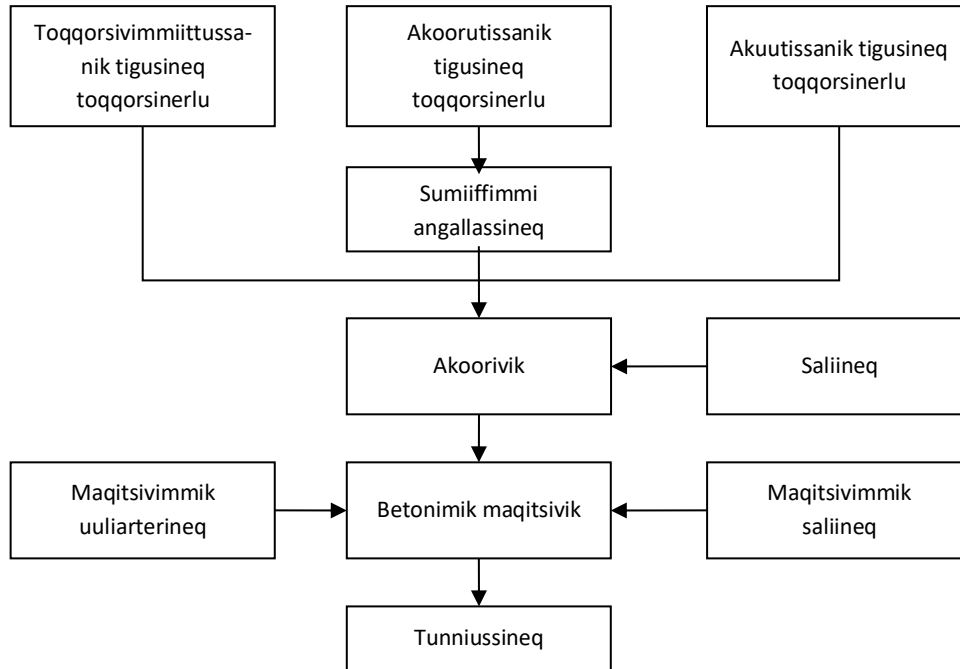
Toqqorsivimmiittussanik tigusineq toqqorsinerlu

Akoorutissanik tigusineq toqqorsinerlu

Akuutissanik tigusineq toqqorsinerlu

Sumiiffimmi angallassineq

Akoorivik

Saliineq

Maqitsivimmik uuliarterineq

Betonimik maqitsivik

Maqitsivimmik saliineq

Tunniussineq